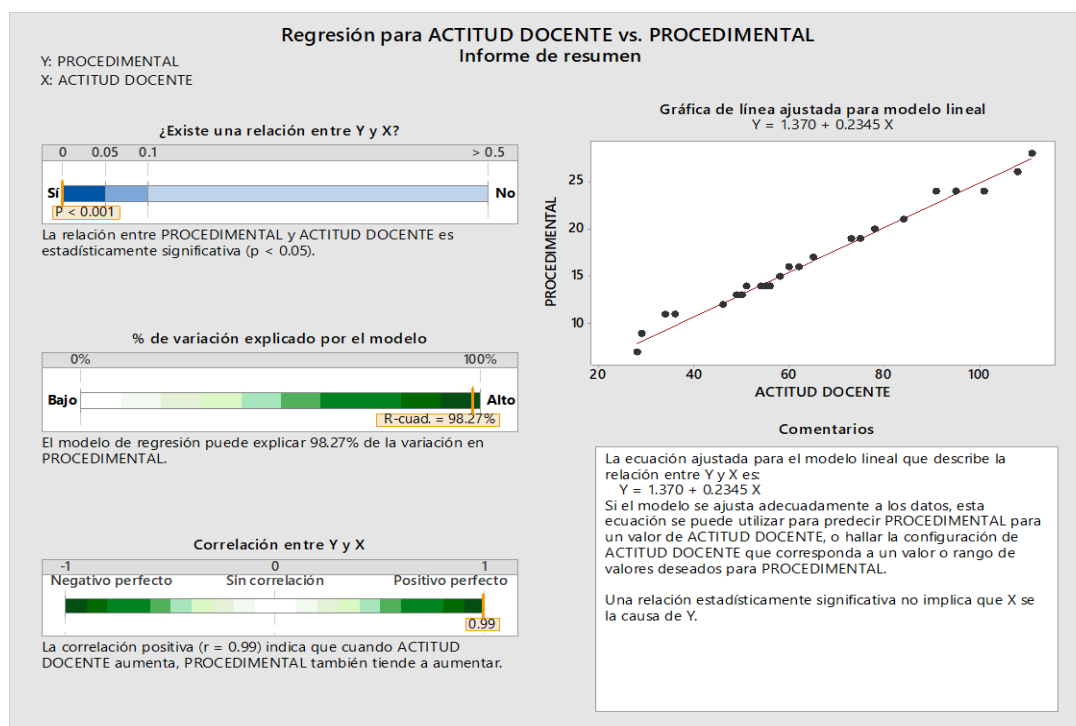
Regresión para ACTITUD DOCENTE vs. PROCEDIMENTAL
Informe de resumen

Y: PROCEDIMENTAL
X: ACTITUD DOCENTE

¿Existe una relación entre Y y X?

0 0.05 0.1 > 0.5

Sí No

P < 0.001

La relación entre PROCEDIMENTAL y ACTITUD DOCENTE es estadísticamente significativa (p < 0.05).

% de variación explicado por el modelo

0% 100%

Bajo Alto

R-cuad. = 98.27%

El modelo de regresión puede explicar 98.27% de la variación en PROCEDIMENTAL.

Correlación entre Y y X

-1 0 1

Negativo perfecto Sin correlación Positivo perfecto

0.99

La correlación positiva (r = 0.99) indica que cuando ACTITUD DOCENTE aumenta, PROCEDIMENTAL también tiende a aumentar.

Gráfica de línea ajustada para modelo lineal
Y = 1.370 + 0.2345 X

PROCEDIMENTAL

25
20
15
10

20 40 60 80 100

ACTITUD DOCENTE

Comentarios

La ecuación ajustada para el modelo lineal que describe la relación entre Y y X es:
Y = 1.370 + 0.2345 X
Si el modelo se ajusta adecuadamente a los datos, esta ecuación se puede utilizar para predecir PROCEDIMENTAL para un valor de ACTITUD DOCENTE, o hallar la configuración de ACTITUD DOCENTE que corresponda a un valor o rango de valores deseados para PROCEDIMENTAL.

Una relación estadísticamente significativa no implica que X se la causa de Y.